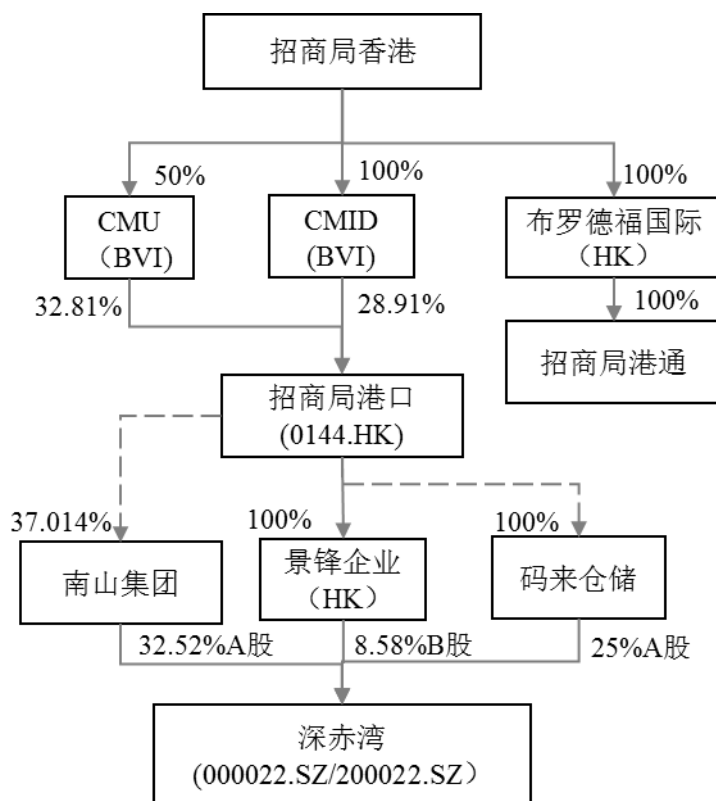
招商局香港

50%

100%

100%

CMU
（BVI)

CMID
(BVI)

布罗德福国际
（HK）

32.81%

28.91%

100%

招商局港通

招商局港口
(0144.HK)

37.014%

100%

100%

南山集团

景锋企业
（HK）

码来仓储

32.52%A股

8.58%B股

25%A股

深赤湾
(000022.SZ/200022.SZ）